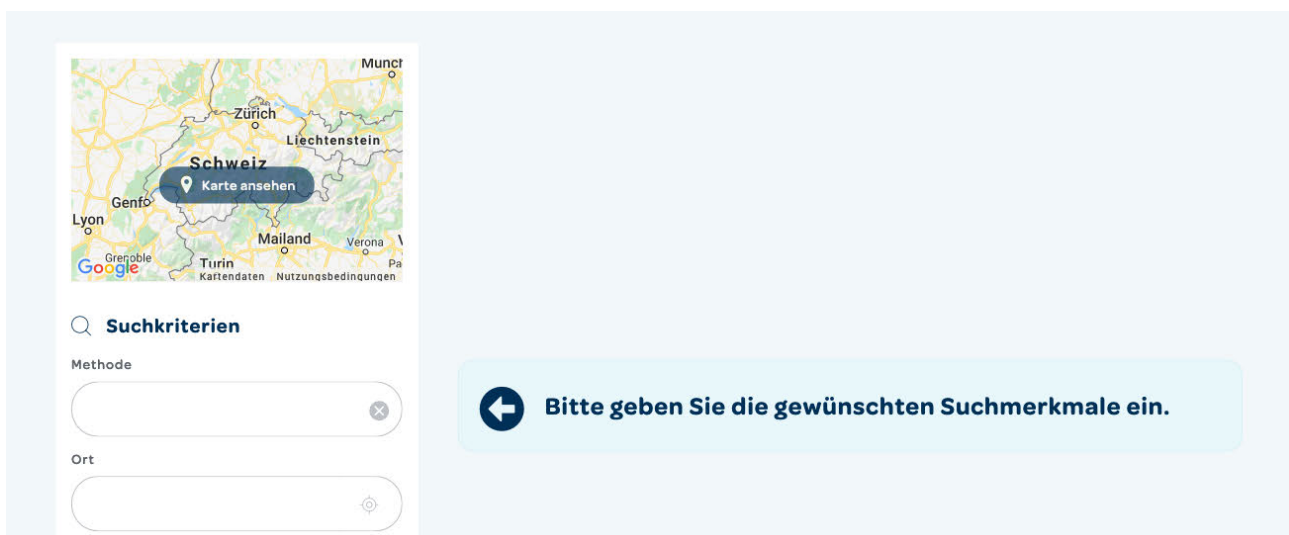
Munch
Zürich
Liechtenstein
Schweiz
Karte ansehen
Genf
Lyon
Mailand
Verona
Grenoble
Turin
Pa
Google
Kartendaten Nutzungsbedingungen

Suchkriterien

Methode

Ort

Bitte geben Sie die gewünschten Suchmerkmale ein.